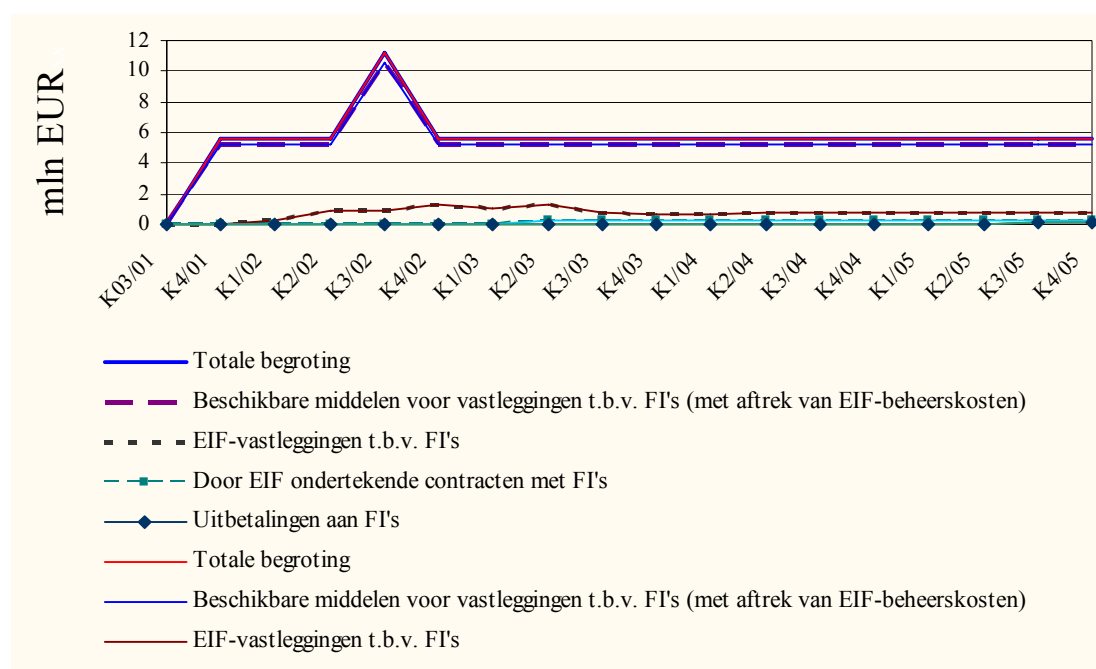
mln EUR

12
10
8
6
4
2
0

K03/01
K4/01
K1/02
K2/02
K3/02
K4/02
K1/03
K2/03
K3/03
K4/03
K1/04
K2/04
K3/04
K4/04
K1/05
K2/05
K3/05
K4/05

Totale begroting
Beschikbare middelen voor vastleggingen t.b.v. FI's (met aftrek van EIF-beheerskosten)
EIF-vastleggingen t.b.v. FI's
Door EIF ondertekende contracten met FI's
Uitbetalingen aan FI's
Totale begroting
Beschikbare middelen voor vastleggingen t.b.v. FI's (met aftrek van EIF-beheerskosten)
EIF-vastleggingen t.b.v. FI's